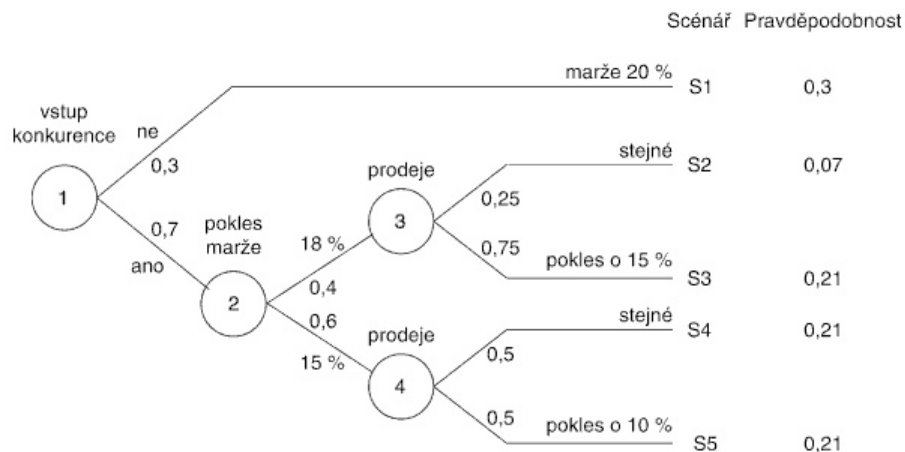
Scénář Pravděpodobnost

vstup konkurence

1

ne

0,3

marže 20 %

S1 0,3

0,7

ano

pokles marže

2

18 %

0,4

0,6

15 %

prodeje

3

0,25

stejné

S2 0,07

0,75

pokles o 15 %

S3 0,21

prodeje

4

0,5

stejné

S4 0,21

0,5

pokles o 10 %

S5 0,21